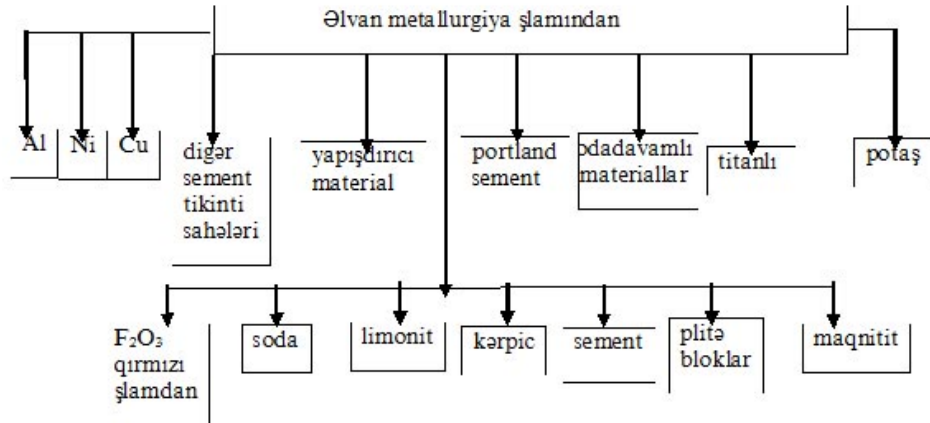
Əlvan metallurgiya şlamından

Al

Ni

Cu

digər sement tikinti sahələri

yapışdırıcı material

portland sement

odadavamlı materiallar

titanlı

potaş

$F_2O_3$ qırmızı şlamdan

soda

limonit

kərpic

sement

plitə bloklar

maqnitit